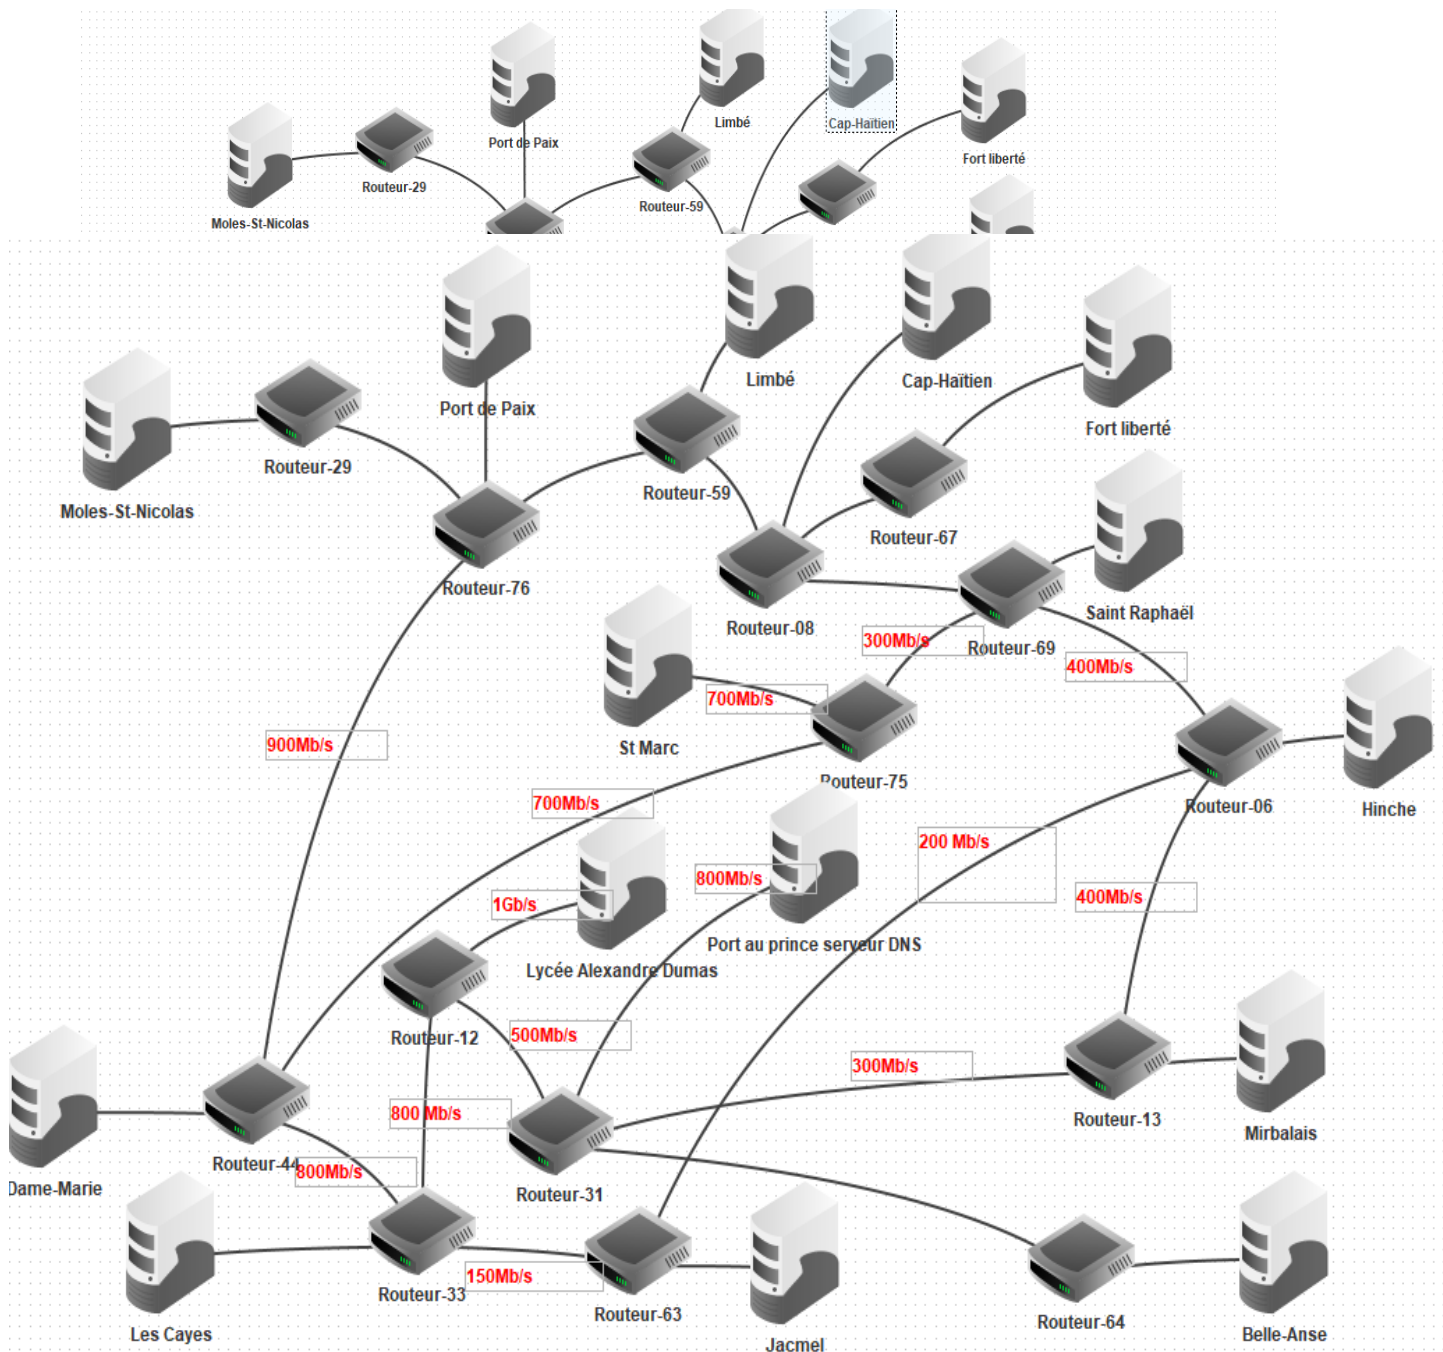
Port de Paix
Limbé
Cap-Haïtien
Fort liberté
Moles-St-Nicolas
Routeur-29
Routeur-59

Port de Paix
Limbé
Cap-Haïtien
Fort liberté
Moles-St-Nicolas
Routeur-29
Routeur-59
Routeur-67
Routeur-76
Routeur-08
Saint Raphaël
300Mb/s
Routeur-69
400Mb/s
St Marc
700Mb/s
900Mb/s
Routeur-75
Hinche
Routeur-06
700Mb/s
200 Mb/s
800Mb/s
400Mb/s
1Gb/s
Port au prince serveur DNS
Lycée Alexandre Dumas
Routeur-12
500Mb/s
300Mb/s
Routeur-13
Mirbalais
800 Mb/s
Dame-Marie
Routeur-44
800Mb/s
Routeur-31
Les Cayes
Routeur-33
150Mb/s
Routeur-63
Jacmel
Routeur-64
Belle-Anse